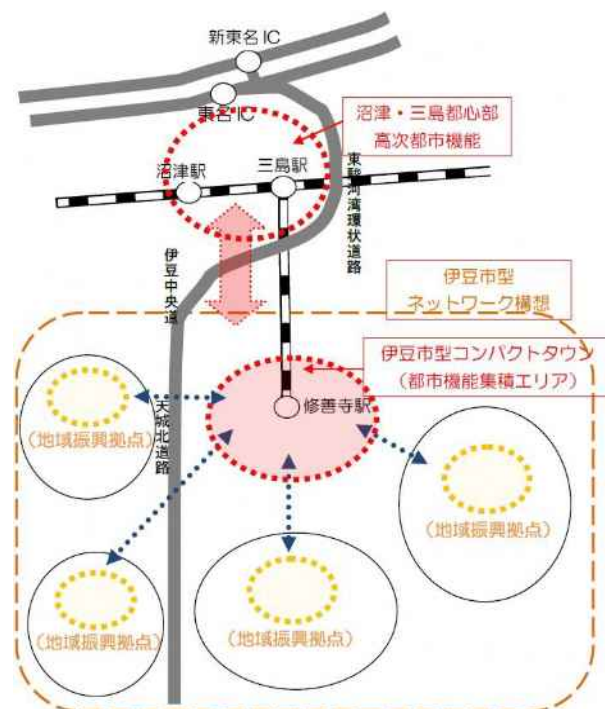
新東名IC

東名IC

沼津・三島都心部
高次都市機能

沼津駅

三島駅

東駿河湾環状道路

伊豆中央道

伊豆市型
ネットワーク構想

伊豆市型コンパクトタウン
（都市機能集積エリア）

天城北道路

修善寺駅

（地域振興拠点）

（地域振興拠点）

（地域振興拠点）

（地域振興拠点）

（地域振興拠点）